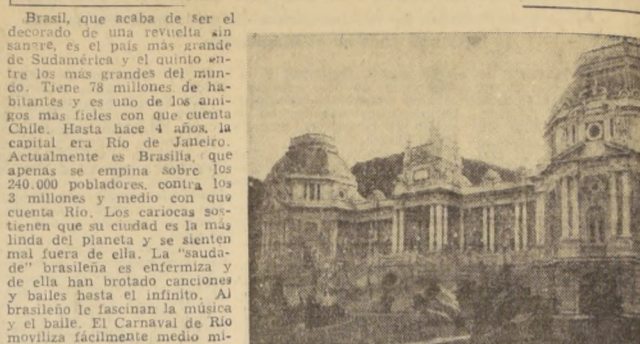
Brasil, que acaba de ser el decorado de una revuelta sin sangre, es el país más grande de Sudamérica y el quinto entre los más grandes del mundo. Tiene 78 millones de habitantes y es uno de los amigos más fieles con que cuenta Chile. Hasta hace 4 años, la capital era Río de Janeiro. Actualmente es Brasilia, que apenas se empina sobre los 240.000 pobladores, contra los 3 millones y medio con que cuenta Río. Los cariocas sostienen que su ciudad es la más linda del planeta y se sienten mal fuera de ella. La "saudade" brasileña es enfermiza y de ella han brotado canciones y bailes hasta el infinito. Al brasileño le fascinan la música y el baile. El Carnaval de Río moviliza fácilmente medio mi-